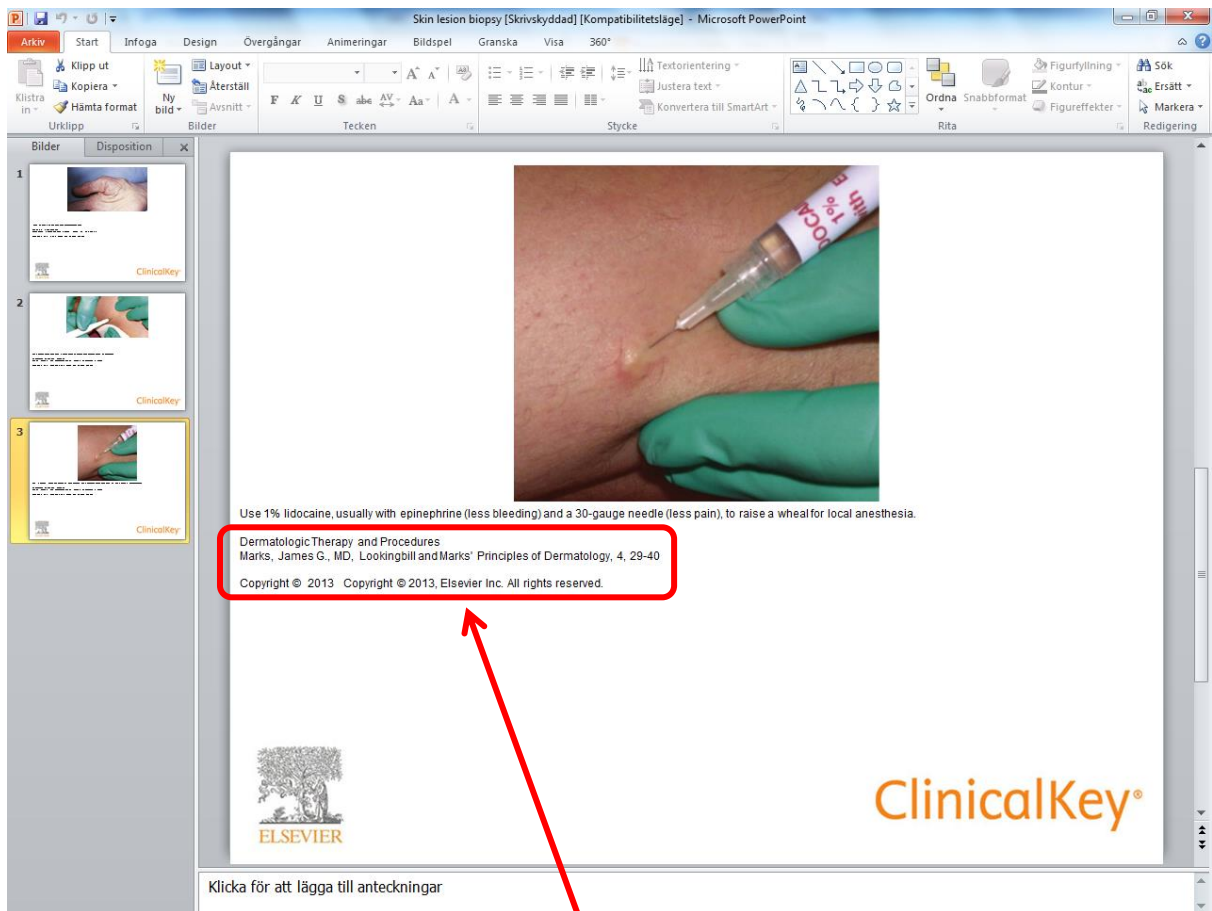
Skin lesion biopsy [Skrivskyddad] [Kompatibilitetsläge] - Microsoft PowerPoint

Arkiv Start Infoga Design Övergångar Animeringar Bildspel Granska Visa 360°

Klistra in
Klipp ut
Kopiera
Hämta format
Urklipp
Ny bild
Layout
Återställ
Avsnitt
Bilder
Tecken
Textorientering
Justera text
Konvertera till SmartArt
Stycke
Ordna
Snabbformat
Figurfyllning
Kontur
Figureffekter
Rita
Sök
Ersätt
Markera
Redigering

Bilder Disposition

1
ClinicalKey
2
ClinicalKey
3
ClinicalKey

Use 1% lidocaine, usually with epinephrine (less bleeding) and a 30-gauge needle (less pain), to raise a wheal for local anesthesia.

Dermatologic Therapy and Procedures
Marks, James G., MD, Lookingbill and Marks' Principles of Dermatology, 4, 29-40

Copyright © 2013 Copyright © 2013, Elsevier Inc. All rights reserved.

ELSEVIER

ClinicalKey®

Klicka för att lägga till anteckningar